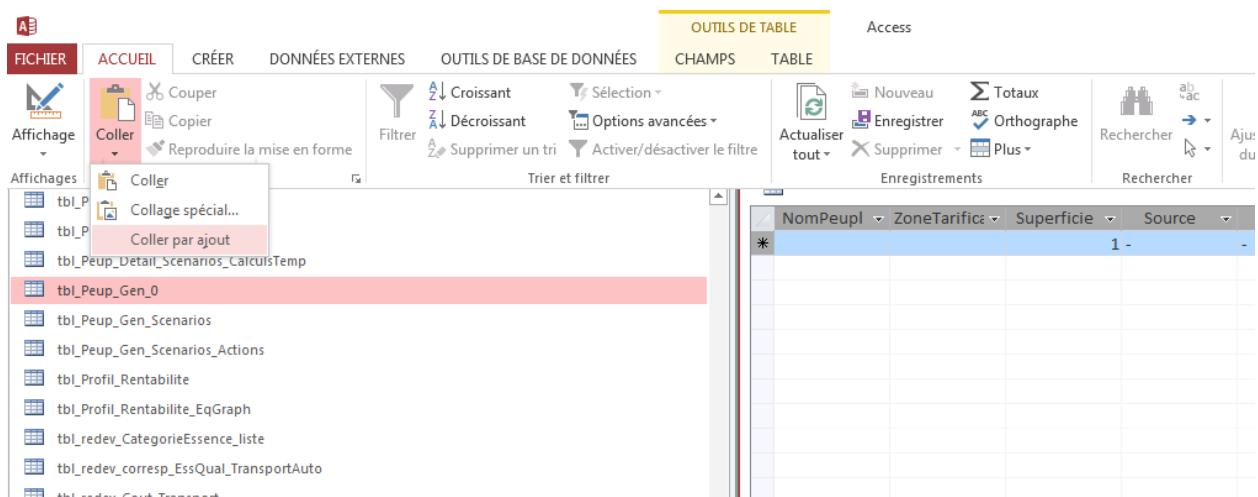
OUTILS DE TABLE

Access

FICHIER ACCUEIL CRÉER DONNÉES EXTERNES OUTILS DE BASE DE DONNÉES CHAMPS TABLE

Affichage
Affichages

Coller
Couper
Copier
Reproduire la mise en forme

Filtrer
Croissant
Décroissant
Supprimer un tri
Sélection
Options avancées
Activer/désactiver le filtre
Trier et filtrer

Actualiser tout
Nouveau
Enregistrer
Supprimer
Totaux
Orthographe
Plus
Enregistrements

Rechercher
Rechercher

Ajus du

Coller
Collage spécial...
Coller par ajout

tbl_P
tbl_P
tbl_Peup_Detail_Scenarios_CalculsTemp
tbl_Peup_Gen_0
tbl_Peup_Gen_Scenarios
tbl_Peup_Gen_Scenarios_Actions
tbl_Profil_Rentabilite
tbl_Profil_Rentabilite_EqGraph
tbl_redev_CategorieEssence_liste
tbl_redev_corresp_EssQual_TransportAuto

| | NomPeupl | ZoneTarifica | Superficie | Source |
|---|---|---|---|---|
| * | | | 1 - | - |